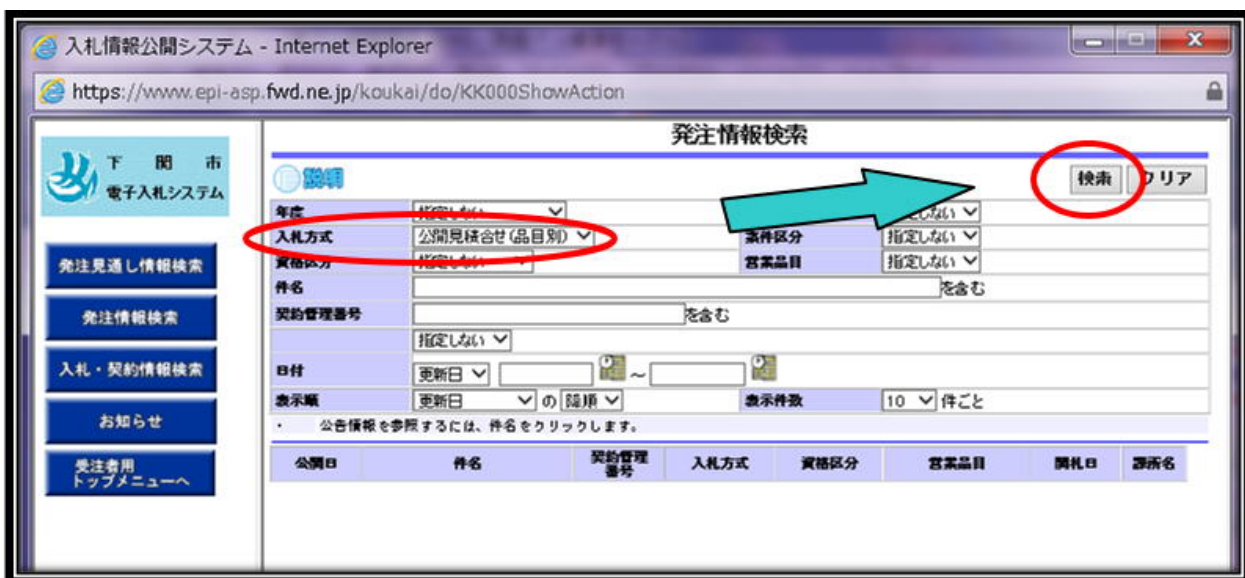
入札情報公開システム - Internet Explorer

https://www.epi-asp.fwd.ne.jp/koukai/do/KK000ShowAction

下関市
電子入札システム

発注見通し情報検索

発注情報検索

入札・契約情報検索

お知らせ

受注者用
トップメニューへ

発注情報検索

説明

検索 クリア

| 年度 | 指定しない | | 指定しない |
|---|---|---|---|
| 入札方式 | 公開見積合せ(品目別) | 案件区分 | 指定しない |
| 資格区分 | 指定しない | 営業品目 | 指定しない |
| 件名 | を含む | | |
| 契約管理番号 | を含む | | |
| | 指定しない | | |
| 日付 | 更新日 ～ | | |
| 表示順 | 更新日 の 降順 | 表示件数 | 10 件ごと |

・ 公告情報を参照するには、件名をクリックします。

| 公開日 | 件名 | 契約管理番号 | 入札方式 | 資格区分 | 営業品目 | 開札日 | 課所名 |
|---|---|---|---|---|---|---|---|